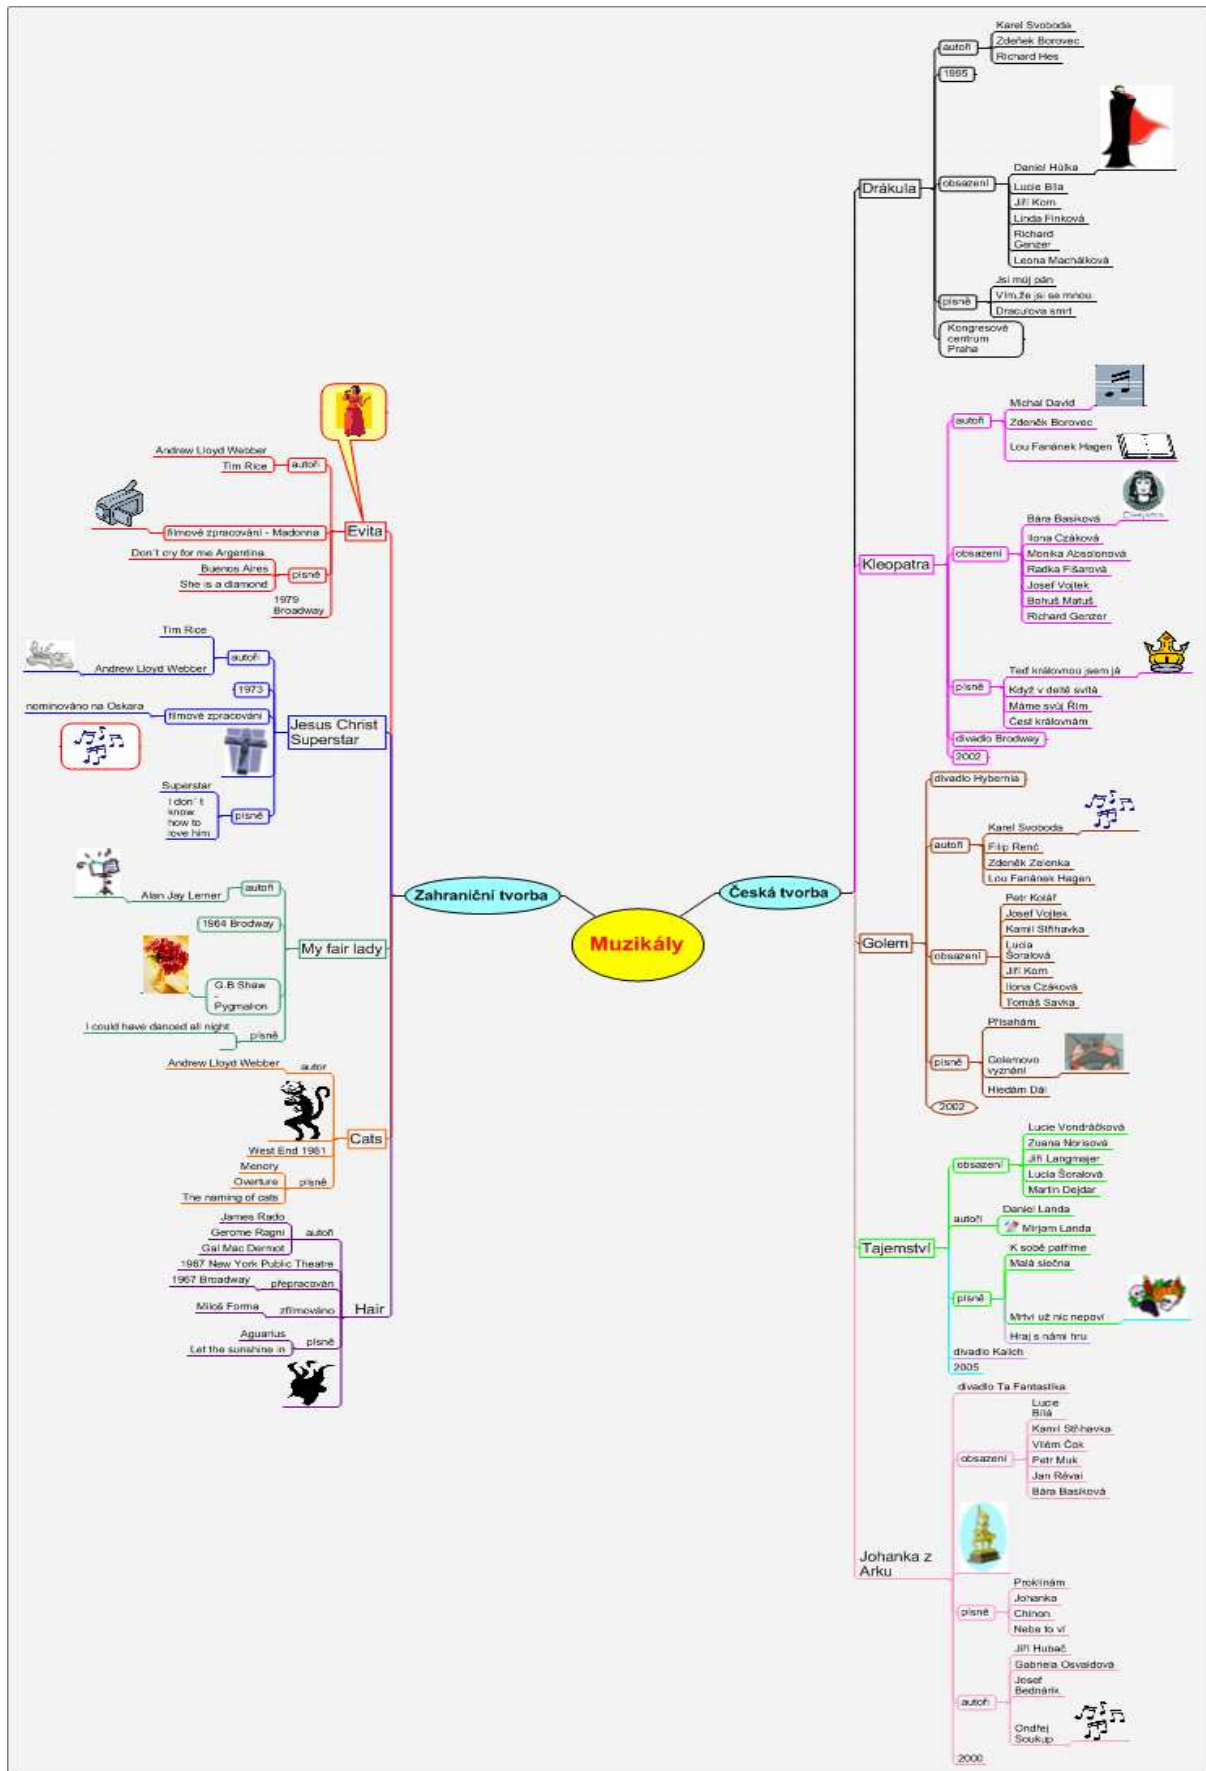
Muzikály

Zahraniční tvorba

Evita
autoři
Andrew Lloyd Webber
Tim Rice
filmové zpracování - Madonna
písně
Don´t cry for me Argentina
Buenos Aires
She is a diamond
1979 Broadway

Jesus Christ Superstar
autoři
Tim Rice
Andrew Lloyd Webber
1973
filmové zpracování
nominováno na Oskara
písně
Superstar
I don´t know how to love him

My fair lady
autoři
Alan Jay Lerner
1964 Brodway
G.B Shaw - Pygmalion
písně
I could have danced all night

Cats
autor
Andrew Lloyd Webber
West End 1981
písně
Memory
Overture
The naming of cats

Hair
autoři
James Rado
Gerome Ragni
Gal Mac Dermot
1967 New York Public Theatre
přepracován
1967 Broadway
zfilmováno
Miloš Forma
písně
Aguarius
Let the sunshine in

Česká tvorba

Drákula
autoři
Karel Svoboda
Zdeněk Borovec
Richard Hes
1995
obsazení
Daniel Hůlka
Lucie Bílá
Jiří Korn
Linda Finková
Richard Genzer
Leona Machálková
písně
Jsi můj pán
Vím,že jsi se mnou
Draculova smrt
Kongresové centrum Praha

Kleopatra
autoři
Michal David
Zdeněk Borovec
Lou Fanánek Hagen
obsazení
Bára Basiková
Ilona Czáková
Monika Absolonová
Radka Fišarová
Josef Vojtek
Bohuš Matuš
Richard Genzer
písně
Teď královnou jsem já
Když v dálce svítá
Máme svůj Řím
Čest královnám
divadlo Brodway
2002

Golem
divadlo Hybernia
autoři
Karel Svoboda
Filip Renč
Zdeněk Zelenka
Lou Fanánek Hagen
obsazení
Petr Kolář
Josef Vojtek
Kamil Střihavka
Lucia Šoralová
Jiří Korn
Ilona Czáková
Tomáš Savka
písně
Přísahám
Golemovo vyznání
Hledám Dál
2002

Tajemství
obsazení
Lucie Vondráčková
Zuana Norisová
Jiří Langmajer
Lucia Šoralová
Martin Dejdar
autoři
Daniel Landa
Mirjam Landa
písně
K sobě patříme
Malá slečna
Mrtví už nic nepoví
Hraj s námi hru
divadlo Kalich
2005

Johanka z Arku
divadlo Ta Fantastika
obsazení
Lucie Bílá
Kamil Střihavka
Vilém Čok
Petr Muk
Jan Révai
Bára Basiková
písně
Proklínám
Johanka
Chinon
Nebe to ví
autoři
Jiří Hubač
Gabriela Osvaldová
Josef Bednárik
Ondřej Soukup
2000